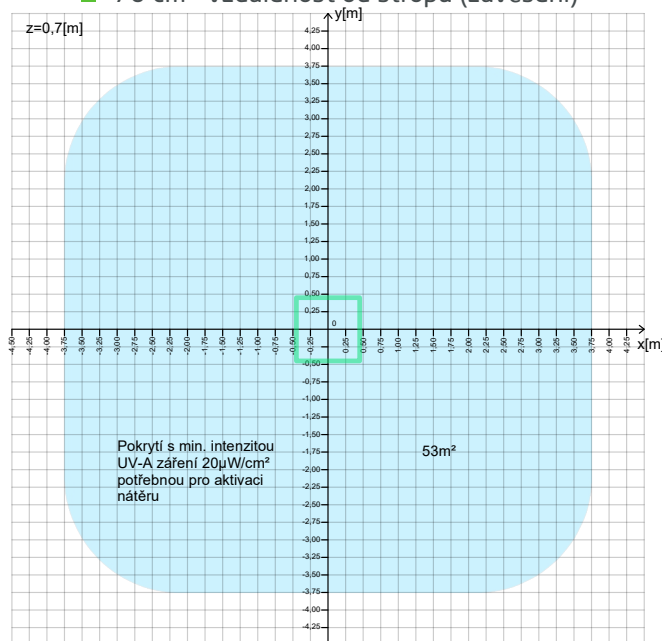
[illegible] 70 cm - vzdálenost od stropu (zavěšení)

z=0,7[m]

y[m]

4,25
4,00
3,75
3,50
3,25
3,00
2,75
2,50
2,25
2,00
1,75
1,50
1,25
1,00
0,75
0,50
0,25
0
-0,25
-0,50
-0,75
-1,00
-1,25
-1,50
-1,75
-2,00
-2,25
-2,50
-2,75
-3,00
-3,25
-3,50
-3,75
-4,00
-4,25

-4,50 -4,25 -4,00 -3,75 -3,50 -3,25 -3,00 -2,75 -2,50 -2,25 -2,00 -1,75 -1,50 -1,25 -1,00 -0,75 -0,50 -0,25 0,25 0,50 0,75 1,00 1,25 1,50 1,75 2,00 2,25 2,50 2,75 3,00 3,25 3,50 3,75 4,00 4,25

x[m]

Pokrytí s min. intenzitou UV-A záření 20µW/cm² potřebnou pro aktivaci nátěru

53m²